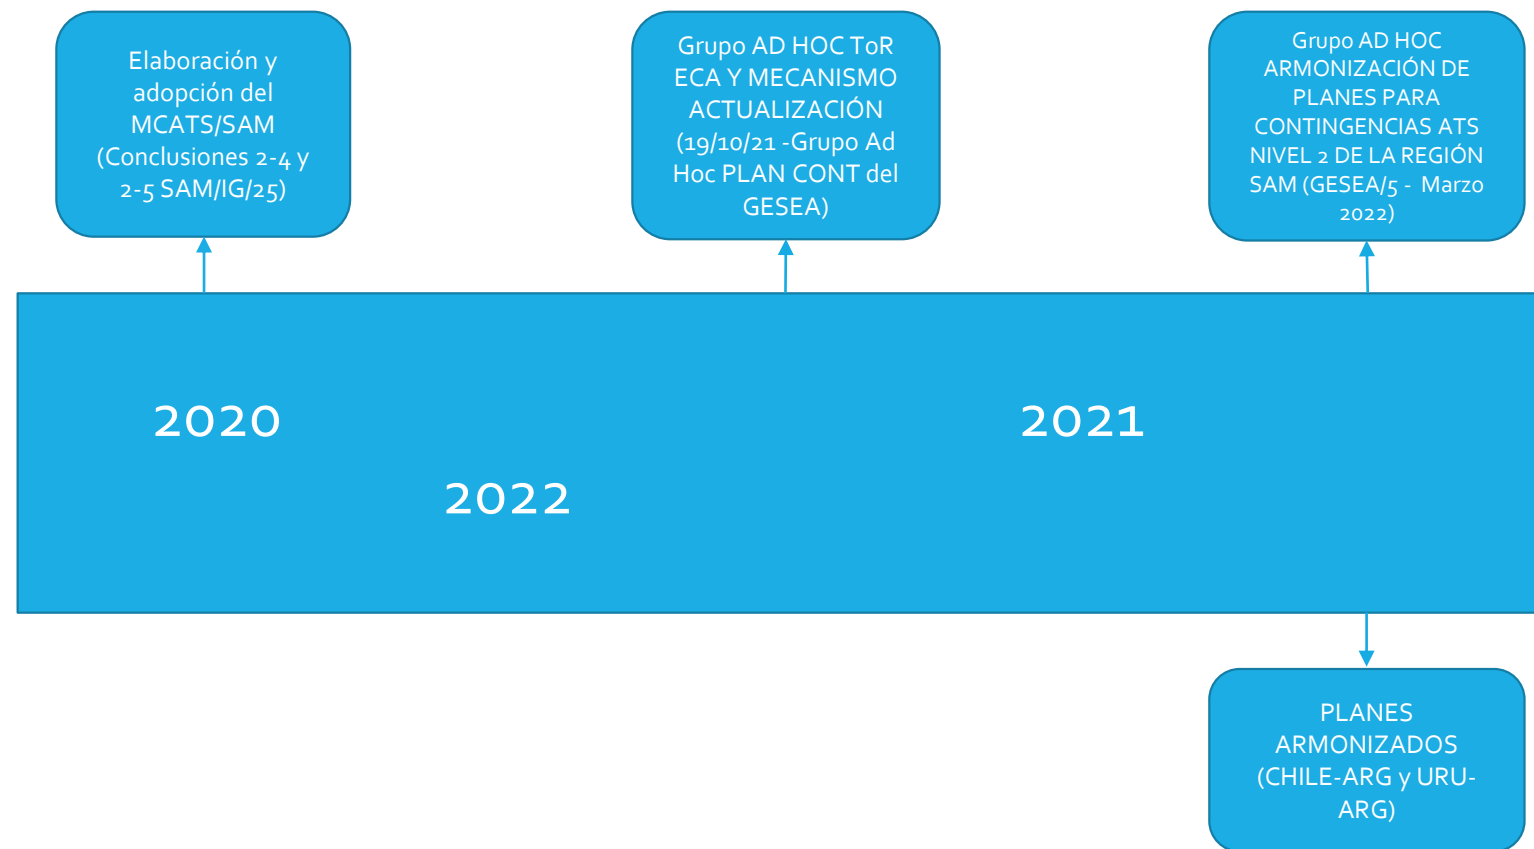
Elaboración y adopción del MCATS/SAM (Conclusiones 2-4 y 2-5 SAM/IG/25)

Grupo AD HOC ToR ECA Y MECANISMO ACTUALIZACIÓN (19/10/21 -Grupo Ad Hoc PLAN CONT del GESEA)

Grupo AD HOC ARMONIZACIÓN DE PLANES PARA CONTINGENCIAS ATS NIVEL 2 DE LA REGIÓN SAM (GESEA/5 - Marzo 2022)

2020

2021

2022

PLANES ARMONIZADOS (CHILE-ARG y URU-ARG)